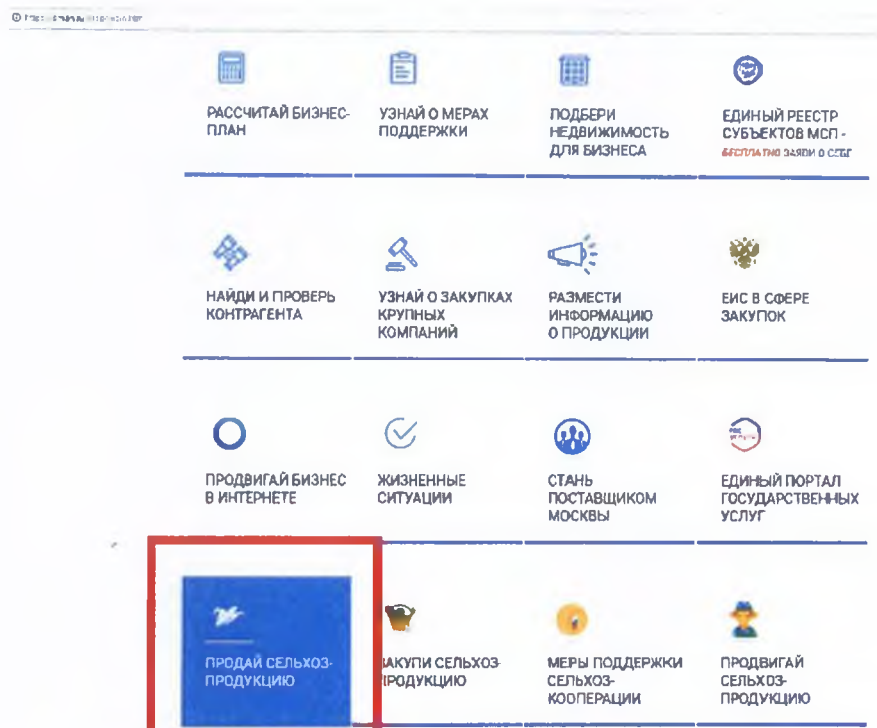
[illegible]

РАССЧИТАЙ БИЗНЕС-ПЛАН

УЗНАЙ О МЕРАХ ПОДДЕРЖКИ

ПОДБЕРИ НЕДВИЖИМОСТЬ ДЛЯ БИЗНЕСА

ЕДИНЫЙ РЕЕСТР СУБЪЕКТОВ МСП - БЕСПЛАТНО ЗАЯВИ О СЕБЕ

НАЙДИ И ПРОВЕРЬ КОНТРАГЕНТА

УЗНАЙ О ЗАКУПКАХ КРУПНЫХ КОМПАНИЙ

РАЗМЕСТИ ИНФОРМАЦИЮ О ПРОДУКЦИИ

ЕИС В СФЕРЕ ЗАКУПОК

ПРОДВИГАЙ БИЗНЕС В ИНТЕРНЕТЕ

ЖИЗНЕННЫЕ СИТУАЦИИ

СТАНЬ ПОСТАВЩИКОМ МОСКВЫ

ЕДИНЫЙ ПОРТАЛ ГОСУДАРСТВЕННЫХ УСЛУГ

ПРОДАЙ СЕЛЬХОЗ-ПРОДУКЦИЮ

ЗАКУПИ СЕЛЬХОЗ-ПРОДУКЦИЮ

МЕРЫ ПОДДЕРЖКИ СЕЛЬХОЗ-КООПЕРАЦИИ

ПРОДВИГАЙ СЕЛЬХОЗ-ПРОДУКЦИЮ